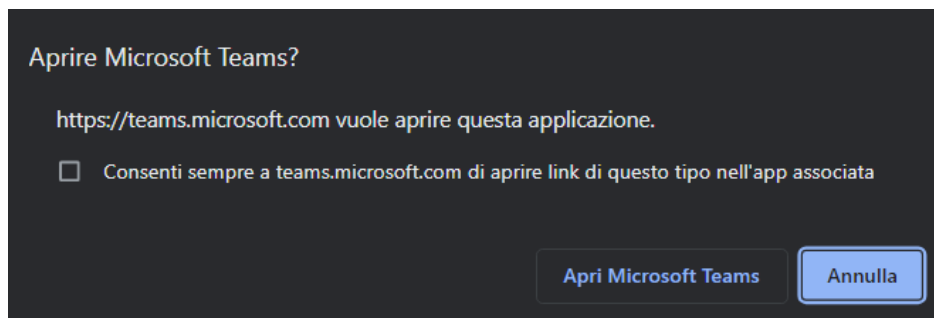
Aprire Microsoft Teams?

https://teams.microsoft.com vuole aprire questa applicazione.

Consenti sempre a teams.microsoft.com di aprire link di questo tipo nell'app associata

Apri Microsoft Teams

Annulla